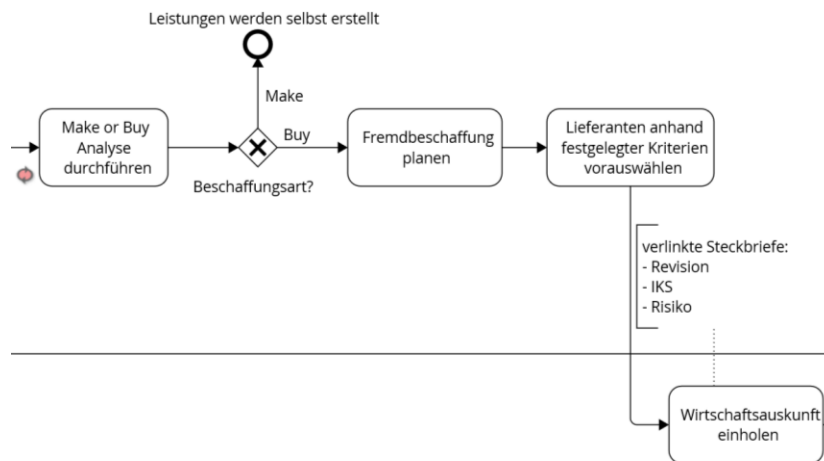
Leistungen werden selbst erstellt

Make

Make or Buy Analyse durchführen

Buy

Beschaffungsart?

Fremdbeschaffung planen

Lieferanten anhand festgelegter Kriterien vorauswählen

verlinkte Steckbriefe:
- Revision
- IKS
- Risiko

Wirtschaftsauskunft einholen